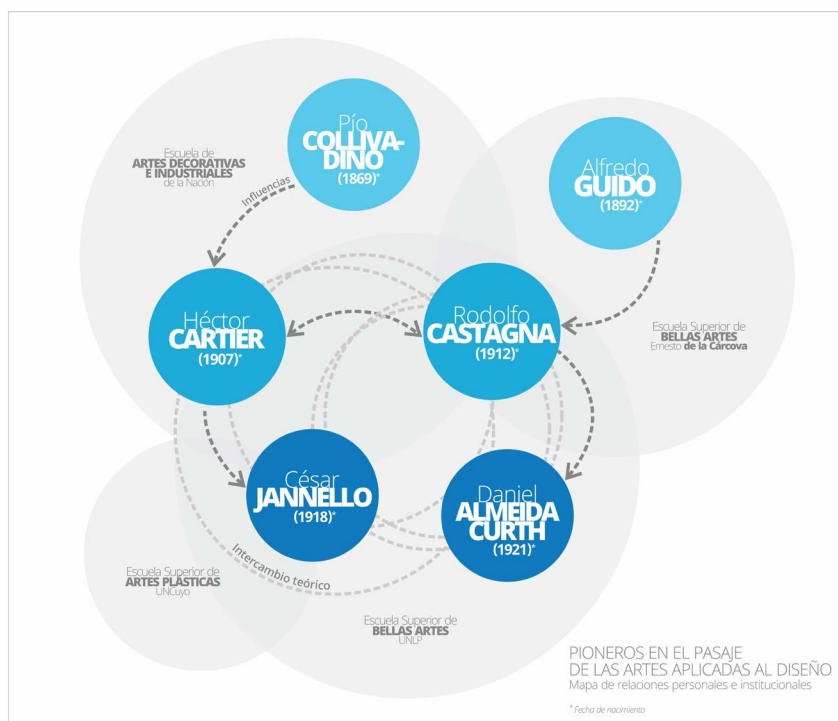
Pío COLLIVADINO (1869)*

Escuela de ARTES DECORATIVAS E INDUSTRIALES de la Nación

Influencias

Alfredo GUIDO (1892)*

Héctor CARTIER (1907)*

Rodolfo CASTAGNA (1912)*

Escuela Superior de BELLAS ARTES Ernesto de la Cárcova

César JANNELLO (1918)*

Daniel ALMEIDA CURTH (1921)*

Intercambio teórico

Escuela Superior de ARTES PLÁSTICAS UNCuyo

Escuela Superior de BELLAS ARTES UNLP

PIONEROS EN EL PASAJE DE LAS ARTES APLICADAS AL DISEÑO
Mapa de relaciones personales e institucionales

* Fecha de nacimiento